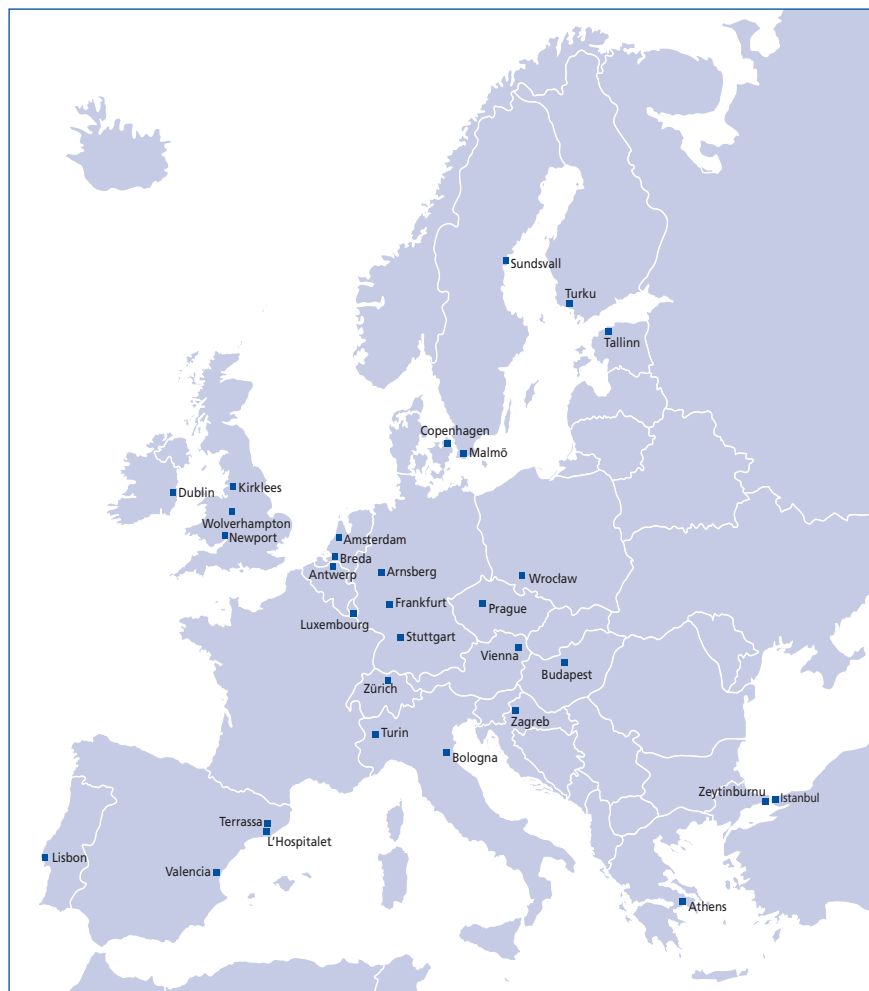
Sundsvall
Turku
Tallinn
Copenhagen
Malmö
Dublin
Kirklees
Wolverhampton
Newport
Amsterdam
Breda
Antwerp
Arnsberg
Wrocław
Frankfurt
Prague
Luxembourg
Stuttgart
Vienna
Budapest
Zürich
Zagreb
Turin
Bologna
Zeytinburnu
Istanbul
Terrassa
L'Hospitalet
Lisbon
Valencia
Athens